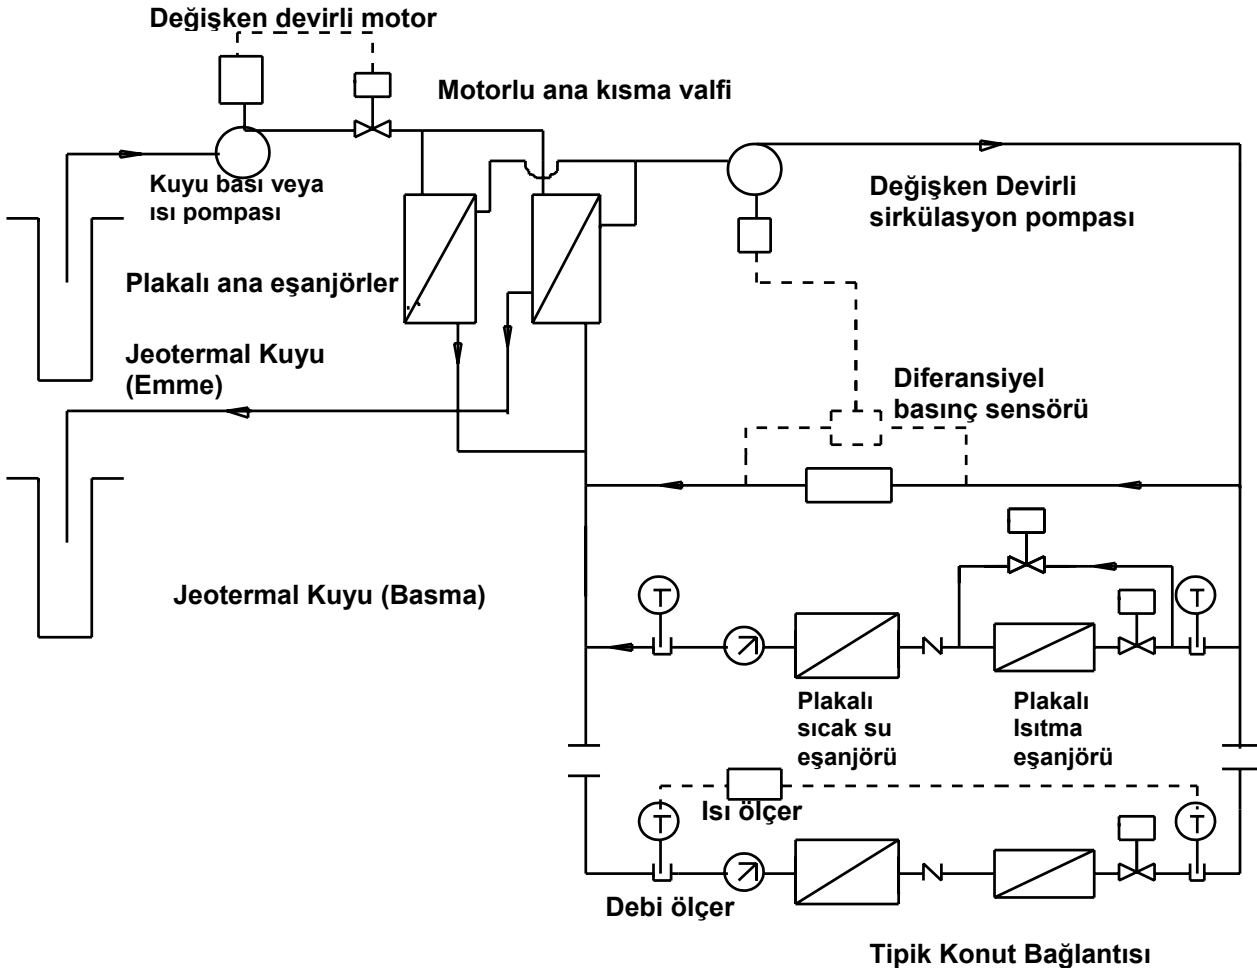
Değişken devirli motor

Motorlu ana kısma valfi

Kuyu başı veya ısı pompası

Değişken Devirli sirkülasyon pompası

Plakalı ana eşanjörler

Jeotermal Kuyu (Emme)

Diferansiyel basınç sensörü

Jeotermal Kuyu (Basma)

T

T

Plakalı sıcak su eşanjörü

Plakalı Isıtma eşanjörü

Isı ölçer

T

T

Debi ölçer

Tipik Konut Bağlantısı